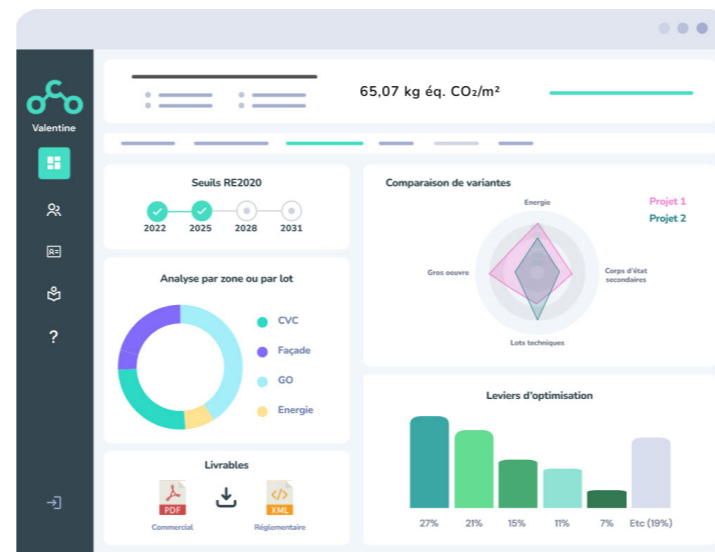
Valentine

?

65,07 kg éq. $CO_2$/m²

Seuils RE2020

2022 2025 2028 2031

Comparaison de variantes

Projet 1
Projet 2

Energie

Gros oeuvre

Corps d'état secondaires

Lots techniques

Analyse par zone ou par lot

CVC
Façade
GO
Energie

Leviers d'optimisation

27% 21% 15% 11% 7% Etc (19%)

Livrables

PDF
Commercial

XML
Réglementaire